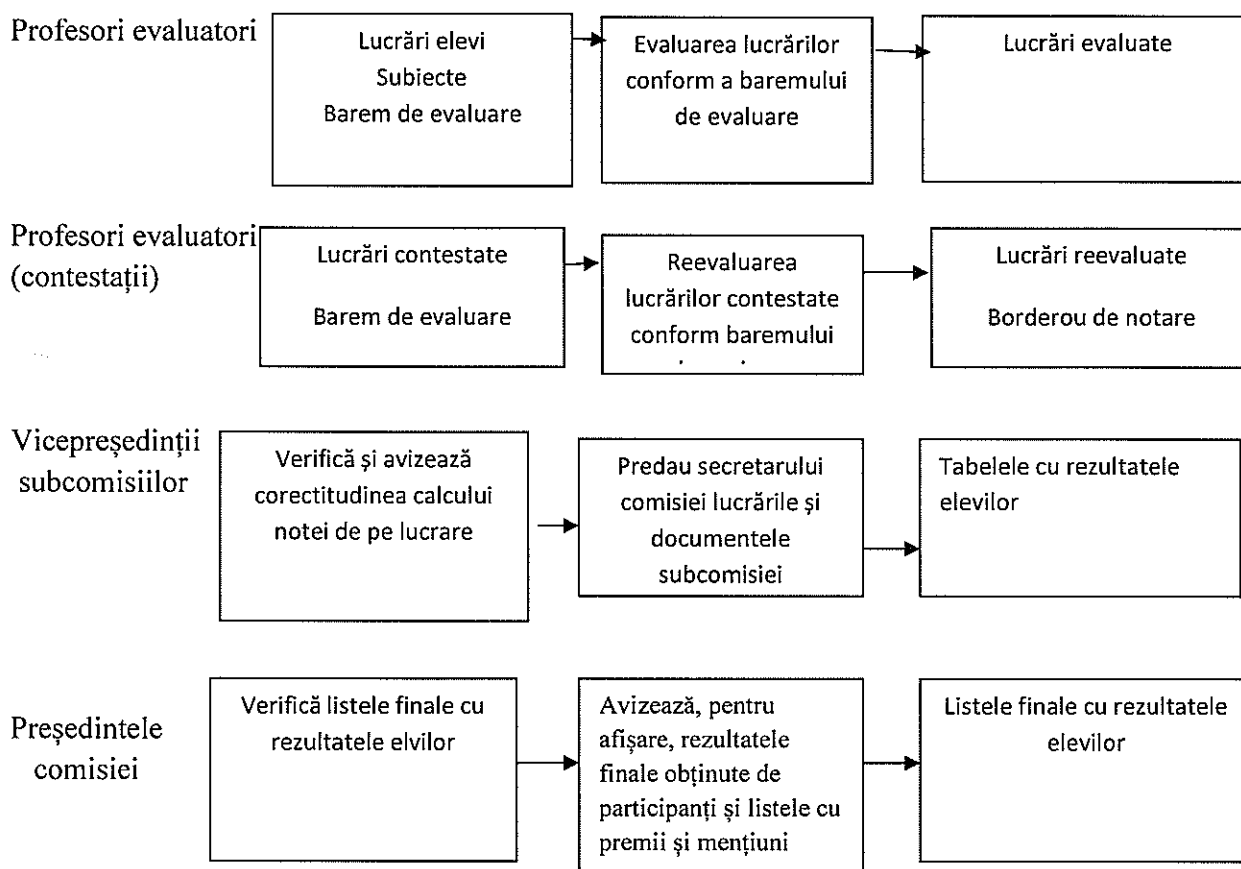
Profesori evaluatori

Lucrări elevi
Subiecte
Barem de evaluare

Evaluarea lucrărilor conform a baremului de evaluare

Lucrări evaluate

Profesori evaluatori (contestații)

Lucrări contestate

Barem de evaluare

Reevaluarea lucrărilor contestate conform baremului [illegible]

Lucrări reevaluate

Borderou de notare

Vicepreședinții subcomisiilor

Verifică și avizează corectitudinea calcului notei de pe lucrare

Predau secretarului comisiei lucrările și documentele subcomisiei

Tabelele cu rezultatele elevilor

Președintele comisiei

Verifică listele finale cu rezultatele elvilor

Avizează, pentru afișare, rezultatele finale obținute de participanți și listele cu premii și mențiuni

Listele finale cu rezultatele elevilor